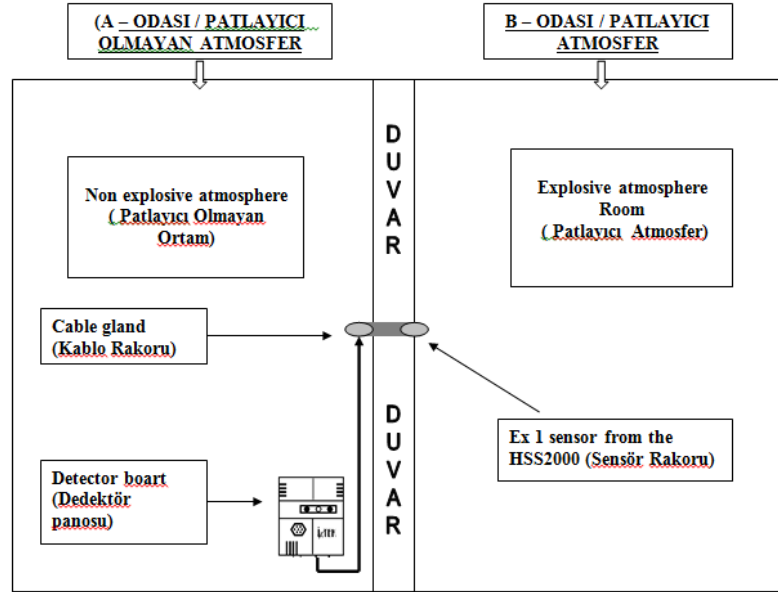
(A – ODASI / PATLAYICI OLMAYAN ATMOSFER

B – ODASI / PATLAYICI ATMOSFER

Non explosive atmosphere ( Patlayıcı Olmayan Ortam)

D U V A R

Explosive atmosphere Room ( Patlayıcı Atmosfer)

Cable gland (Kablo Rakoru)

D U V A R

Ex 1 sensor from the HSS2000 (Sensör Rakoru)

Detector boart (Dedektör panosu)